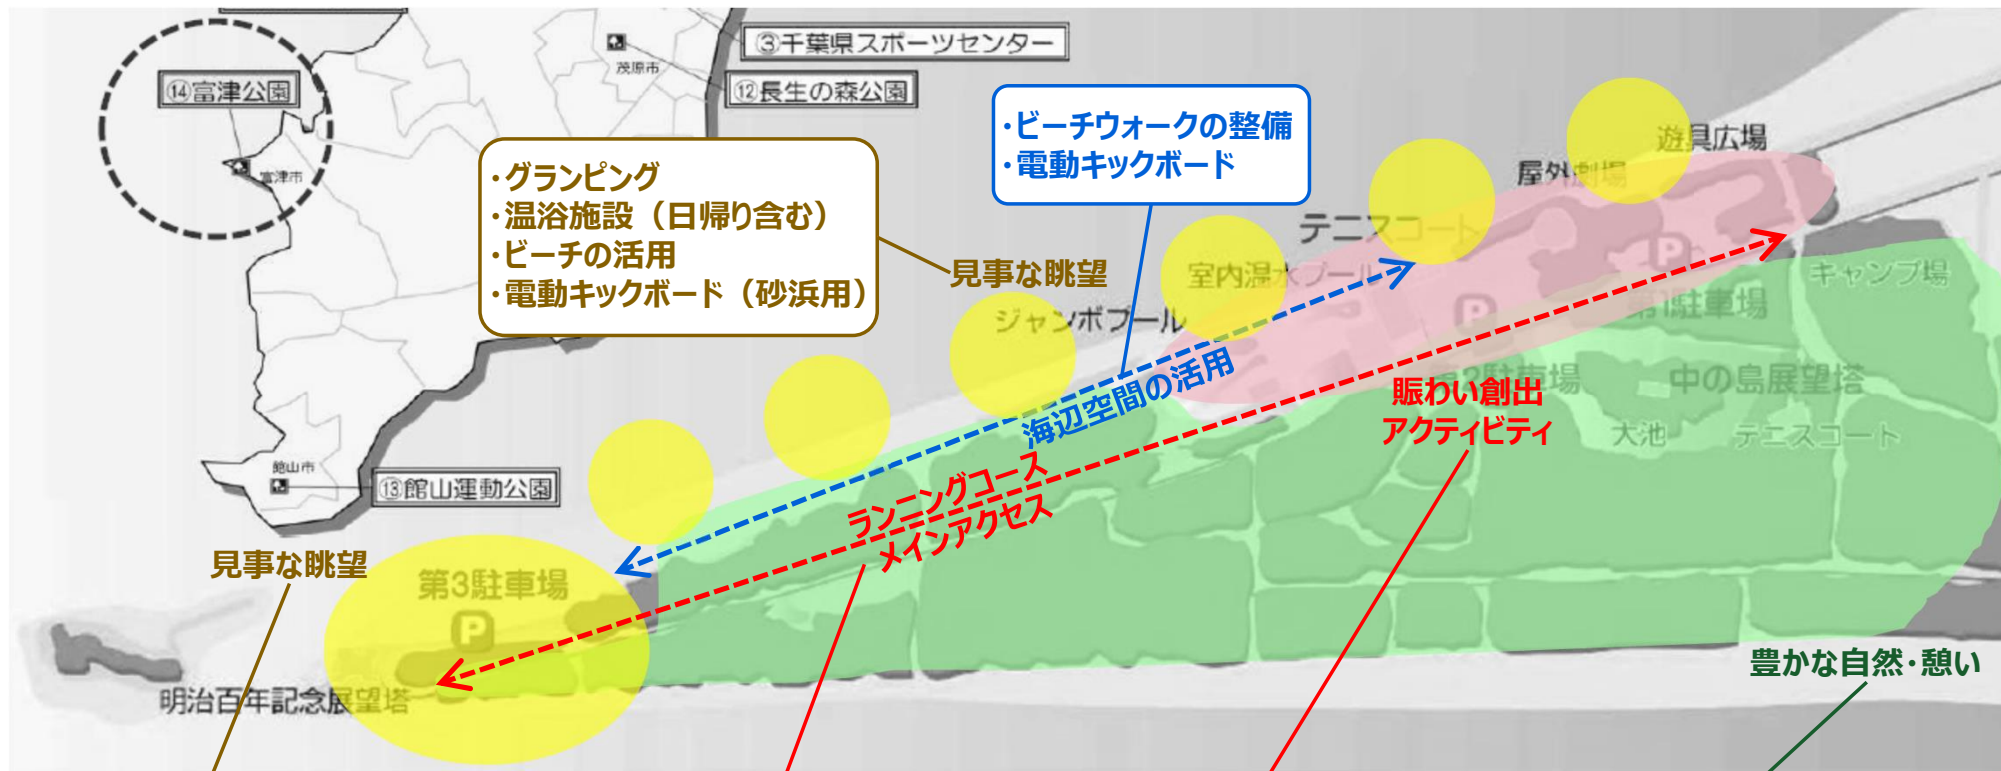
⑭富津公園
富津市
茂原市
③千葉県スポーツセンター
⑫長生の森公園
・グランピング
・温浴施設（日帰り含む）
・ビーチの活用
・電動キックボード（砂浜用）
見事な眺望
・ビーチウォークの整備
・電動キックボード
遊具広場
屋外劇場
テニスコート
室内温水プール
ジャンボプール
キャンプ場
駐車場
第2駐車場
中の島展望塔
大池
テニスコート
海辺空間の活用
賑わい創出
アクティビティ
ランニングコース
メインアクセス
館山市
⑬館山運動公園
見事な眺望
第3駐車場
P
明治百年記念展望塔
豊かな自然・憩い